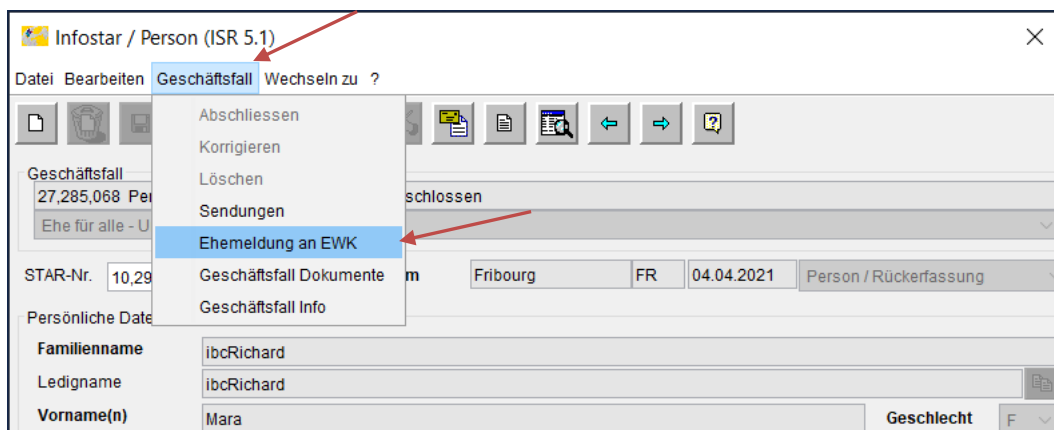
Infostar / Person (ISR 5.1)

Datei Bearbeiten Geschäftsfall Wechseln zu ?

Abschliessen
Korrigieren
Löschen
Sendungen
Ehemeldung an EWK
Geschäftsfall Dokumente
Geschäftsfall Info

Geschäftsfall
27,285,068 Per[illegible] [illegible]schlossen
Ehe für alle - U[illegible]

STAR-Nr. 10,29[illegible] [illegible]m Fribourg FR 04.04.2021 Person / Rückerfassung

Persönliche Date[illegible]
Familienname ibcRichard
Ledigname ibcRichard
Vorname(n) Mara Geschlecht F